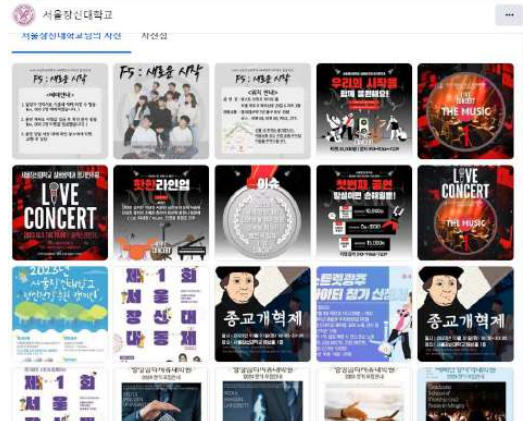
서울장신대학교

서울장신대학교님의 사진

사진첩

F5 : 새로운 시작

F5 : 새로운 시작

F5 : 새로운 시작

우리의 시작을 함께 응원해요!

THE MUSIC

LIVE CONCERT

찬란한 라인업

LIVE CONCERT

1위

첫번째 공연

LIVE CONCERT

THE MUSIC

2023 서울장신대학교

제 1 회 서울장신대 대동제

종교개혁제

종교개혁제

제 1 회 서울장

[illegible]